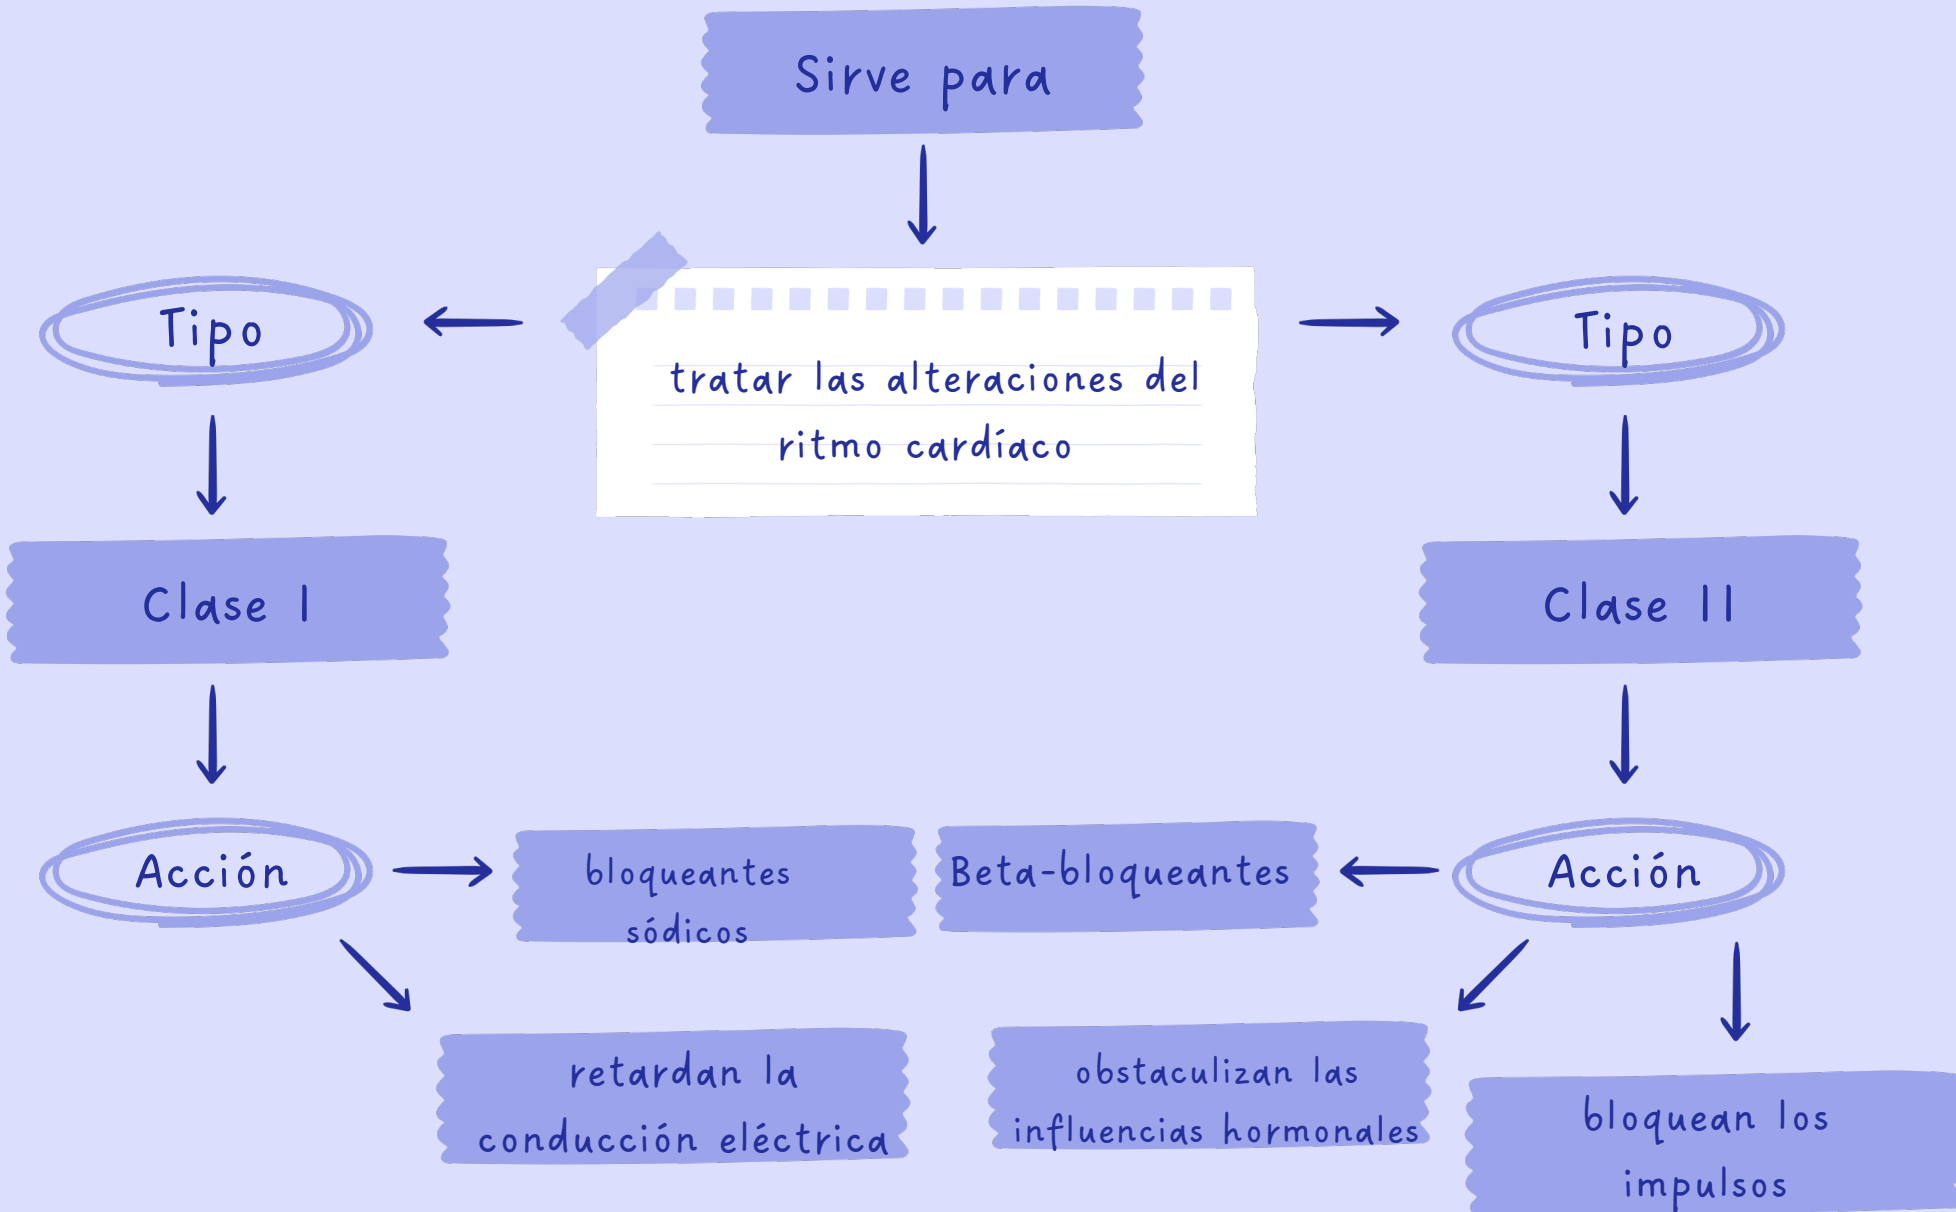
Sirve para

tratar las alteraciones del ritmo cardíaco

Tipo

Tipo

Clase I

Clase II

Acción

bloqueantes sódicos

Beta-bloqueantes

Acción

retardan la conducción eléctrica

obstaculizan las influencias hormonales

bloquean los impulsos